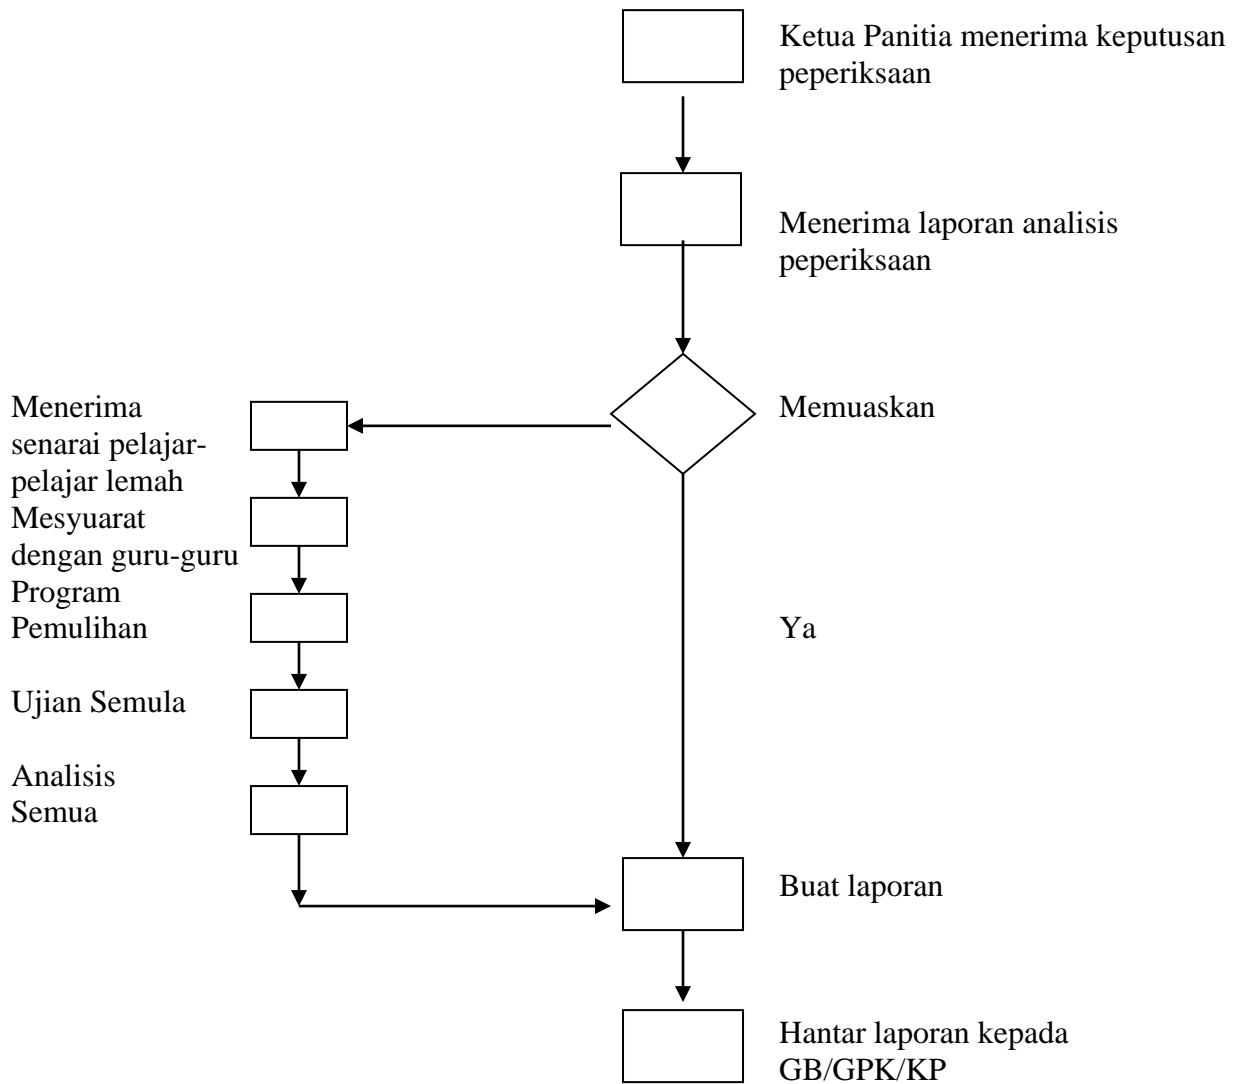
Ketua Panitia menerima keputusan peperiksaan

Menerima laporan analisis peperiksaan

Memuaskan

Menerima senarai pelajar-pelajar lemah

Mesyuarat dengan guru-guru

Program Pemulihan

Ujian Semula

Analisis Semua

Ya

Buat laporan

Hantar laporan kepada GB/GPK/KP